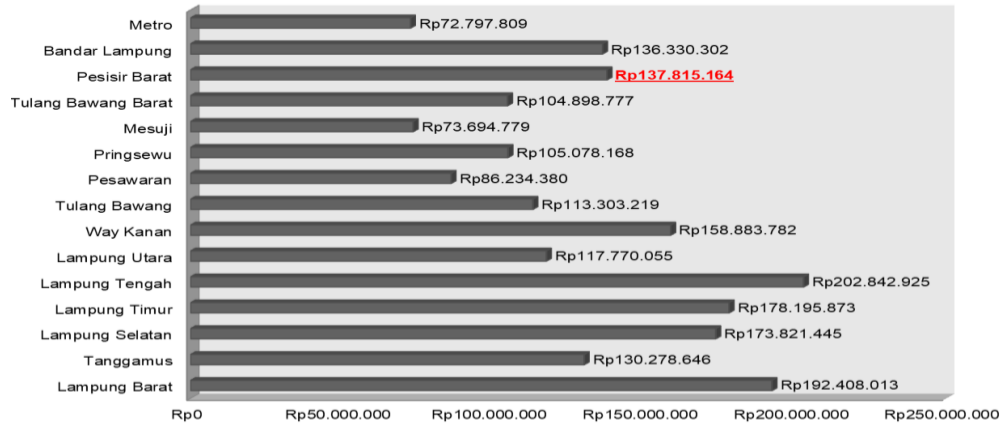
Metro
Bandar Lampung
Pesisir Barat
Tulang Bawang Barat
Mesuji
Pringsewu
Pesawaran
Tulang Bawang
Way Kanan
Lampung Utara
Lampung Tengah
Lampung Timur
Lampung Selatan
Tanggamus
Lampung Barat

Rp72.797.809
Rp136.330.302
Rp137.815.164
Rp104.898.777
Rp73.694.779
Rp105.078.168
Rp86.234.380
Rp113.303.219
Rp158.883.782
Rp117.770.055
Rp202.842.925
Rp178.195.873
Rp173.821.445
Rp130.278.646
Rp192.408.013

Rp0
Rp50.000.000
Rp100.000.000
Rp150.000.000
Rp200.000.000
Rp250.000.000